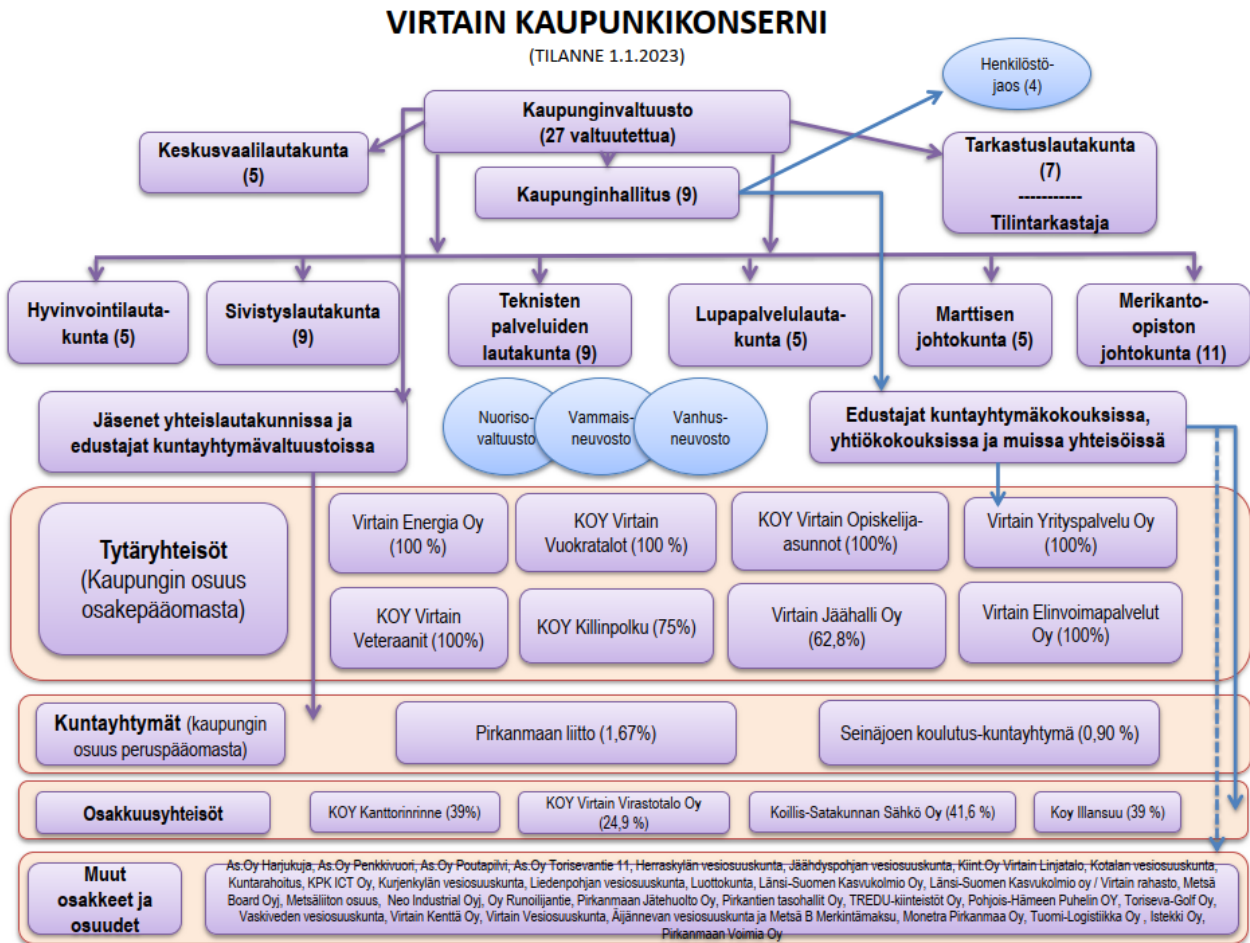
VIRTAIN KAUPUNKIKONSERNI
(TILANNE 1.1.2023)

Henkilöstöjaos (4)

Kaupunginvaltuusto
(27 valtuutettua)

Keskusvaalilautakunta
(5)

Kaupunginhallitus (9)

Tarkastuslautakunta
(7)
-----------
Tilintarkastaja

Hyvinvointilautakunta (5)

Sivistyslautakunta
(9)

Teknisten palveluiden lautakunta (9)

Lupapalvelulautakunta (5)

Marttisen johtokunta (5)

Merikanto-opiston johtokunta (11)

Jäsenet yhteislautakunnissa ja edustajat kuntayhtymävaltuustoissa

Nuorisovaltuusto

Vammaisneuvosto

Vanhusneuvosto

Edustajat kuntayhtymäkokouksissa, yhtiökokouksissa ja muissa yhteisöissä

Tytäryhteisöt
(Kaupungin osuus osakepääomasta)

Virtain Energia Oy
(100 %)

KOY Virtain Vuokratalot (100 %)

KOY Virtain Opiskelija-asunnot (100%)

Virtain Yrityspalvelu Oy
(100%)

KOY Virtain Veteraanit (100%)

KOY Killinpolku (75%)

Virtain Jäähalli Oy
(62,8%)

Virtain Elinvoimapalvelut Oy (100%)

Kuntayhtymät (kaupungin osuus peruspääomasta)

Pirkanmaan liitto (1,67%)

Seinäjoen koulutus-kuntayhtymä (0,90 %)

Osakkuusyhteisöt

KOY Kanttorinrinne (39%)

KOY Virtain Virastotalo Oy
(24,9 %)

Koillis-Satakunnan Sähkö Oy (41,6 %)

Koy Illansuu (39 %)

Muut osakkeet ja osuudet

As.Oy Harjukuja, As.Oy Penkkivuori, As.Oy Poutapilvi, As.Oy Torisevantie 11, Herraskylän vesiosuuskunta, Jäähdyspohjan vesiosuuskunta, Kiint.Oy Virtain Linjatalo, Kotalan vesiosuuskunta, Kuntarahoitus, KPK ICT Oy, Kurjenkylän vesiosuuskunta, Liedenpohjan vesiosuuskunta, Luottokunta, Länsi-Suomen Kasvukolmio Oy, Länsi-Suomen Kasvukolmio oy / Virtain rahasto, Metsä Board Oyj, Metsäliiton osuus, Neo Industrial Oyj, Oy Runoilijantie, Pirkanmaan Jätehuolto Oy, Pirkantien tasohallit Oy, TREDU-kiinteistöt Oy, Pohjois-Hämeen Puhelin OY, Toriseva-Golf Oy, Vaskiveden vesiosuuskunta, Virtain Kenttä Oy, Virtain Vesiosuuskunta, Äijännevan vesiosuuskunta ja Metsä B Merkintämaksu, Monetra Pirkanmaa Oy, Tuomi-Logistiikka Oy , Istekki Oy, Pirkanmaan Voimia Oy